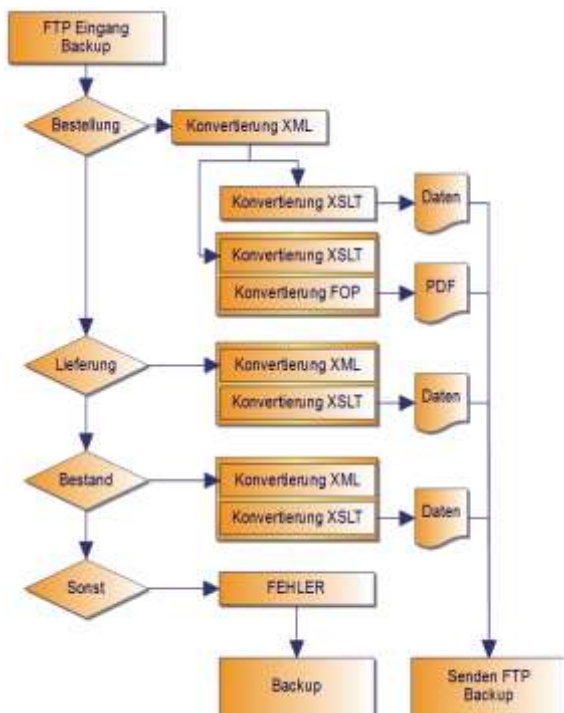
FTP Eingang Backup

Bestellung

Konvertierung XML

Konvertierung XSLT

Daten

Konvertierung XSLT

Konvertierung FOP

PDF

Lieferung

Konvertierung XML

Konvertierung XSLT

Daten

Bestand

Konvertierung XML

Konvertierung XSLT

Daten

Sonst

FEHLER

Backup

Senden FTP Backup